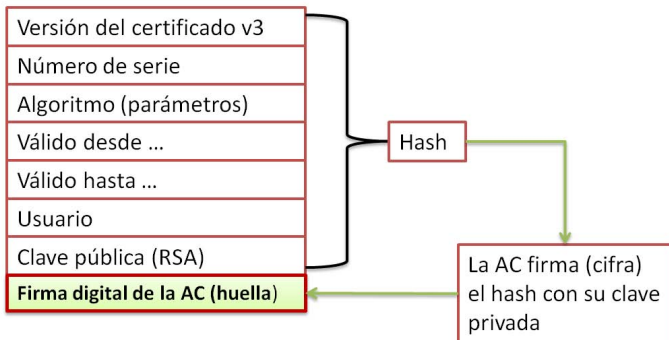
Versión del certificado v3

Número de serie

Algoritmo (parámetros)

Válido desde …

Válido hasta …

Usuario

Clave pública (RSA)

Firma digital de la AC (huella)

Hash

La AC firma (cifra) el hash con su clave privada